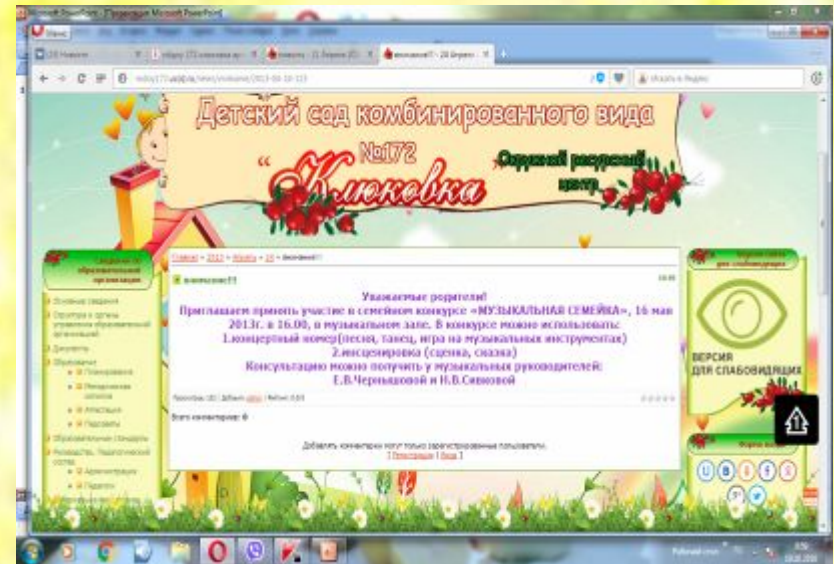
Детский сад комбинированного вида
№172
«Клюковка»
Опорный ресурсный центр

Главная » 2013 » Апрель » 24 » Внимание!!!

Внимание!!!

Уважаемые родители!
Приглашаем принять участие в семейном конкурсе «МУЗЫКАЛЬНАЯ СЕМЕЙКА», 16 мая 2013г. в 16.00, в музыкальном зале. В конкурсе можно использовать:
1.концертный номер(песня, танец, игра на музыкальных инструментах)
2.инсценировка (сценка, сказка)
Консультацию можно получить у музыкальных руководителей:
Е.В.Черныщовой и Н.В.Сивковой

Всего комментариев: 0

Добавлять комментарии могут только зарегистрированные пользователи.
[ Регистрация | Вход ]

Сведения об образовательной организации
Основные сведения
Структура и органы управления образовательной организацией
Документы
Образование
Планирование
Методические записки
Аттестация
Подсказки
Образовательные стандарты
Руководство. Педагогический состав
Администрация
Педагоги

Версия для слабовидящих
ВЕРСИЯ ДЛЯ СЛАБОВИДЯЩИХ

Microsoft PowerPoint - [Презентация Microsoft PowerPoint]
Меню
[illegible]